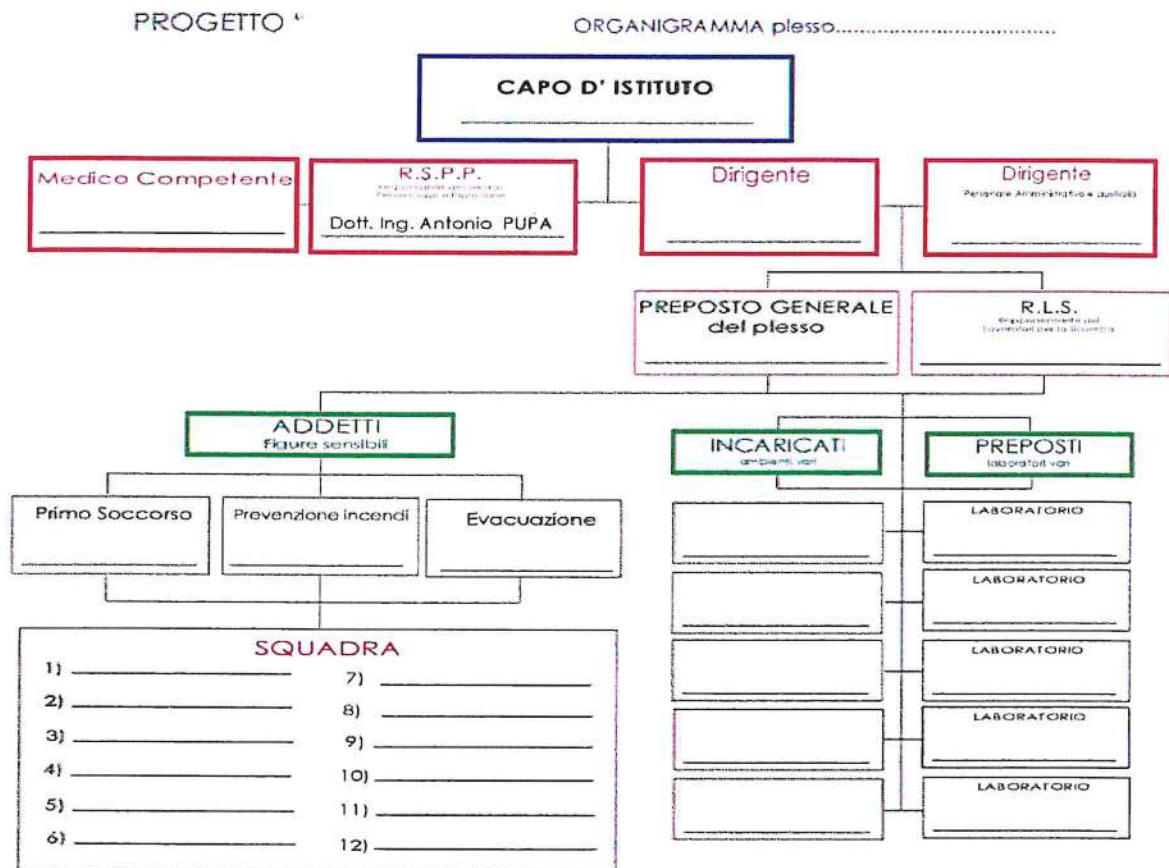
PROGETTO

ORGANIGRAMMA plesso.................................

CAPO D' ISTITUTO

Medico Competente

R.S.P.P.
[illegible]

Dott. Ing. Antonio PUPA

Dirigente

Dirigente
Personale Amministrativo e ausiliario

PREPOSTO GENERALE del plesso

R.L.S.
Rappresentante dei Lavoratori per la Sicurezza

ADDETTI
Figure sensibili

INCARICATI
ambienti vari

PREPOSTI
laboratori vari

Primo Soccorso

Prevenzione incendi

Evacuazione

LABORATORIO

LABORATORIO

LABORATORIO

LABORATORIO

LABORATORIO

SQUADRA
1) ______
2) ______
3) ______
4) ______
5) ______
6) ______
7) ______
8) ______
9) ______
10) ______
11) ______
12) ______